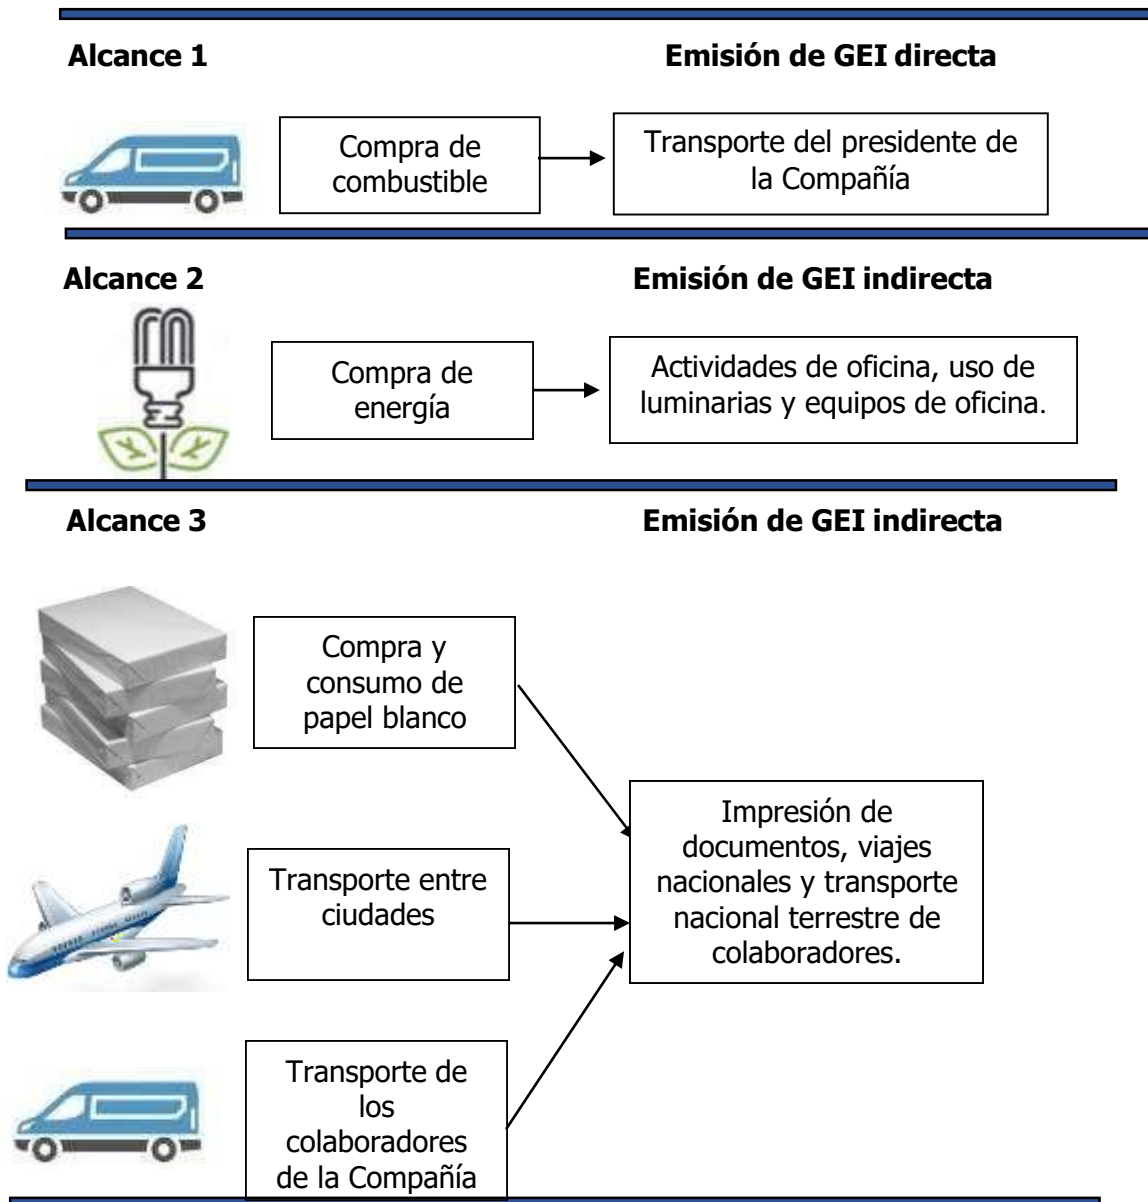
Alcance 1

Emisión de GEI directa

Compra de combustible

Transporte del presidente de la Compañía

Alcance 2

Emisión de GEI indirecta

Compra de energía

Actividades de oficina, uso de luminarias y equipos de oficina.

Alcance 3

Emisión de GEI indirecta

Compra y consumo de papel blanco

Transporte entre ciudades

Transporte de los colaboradores de la Compañía

Impresión de documentos, viajes nacionales y transporte nacional terrestre de colaboradores.